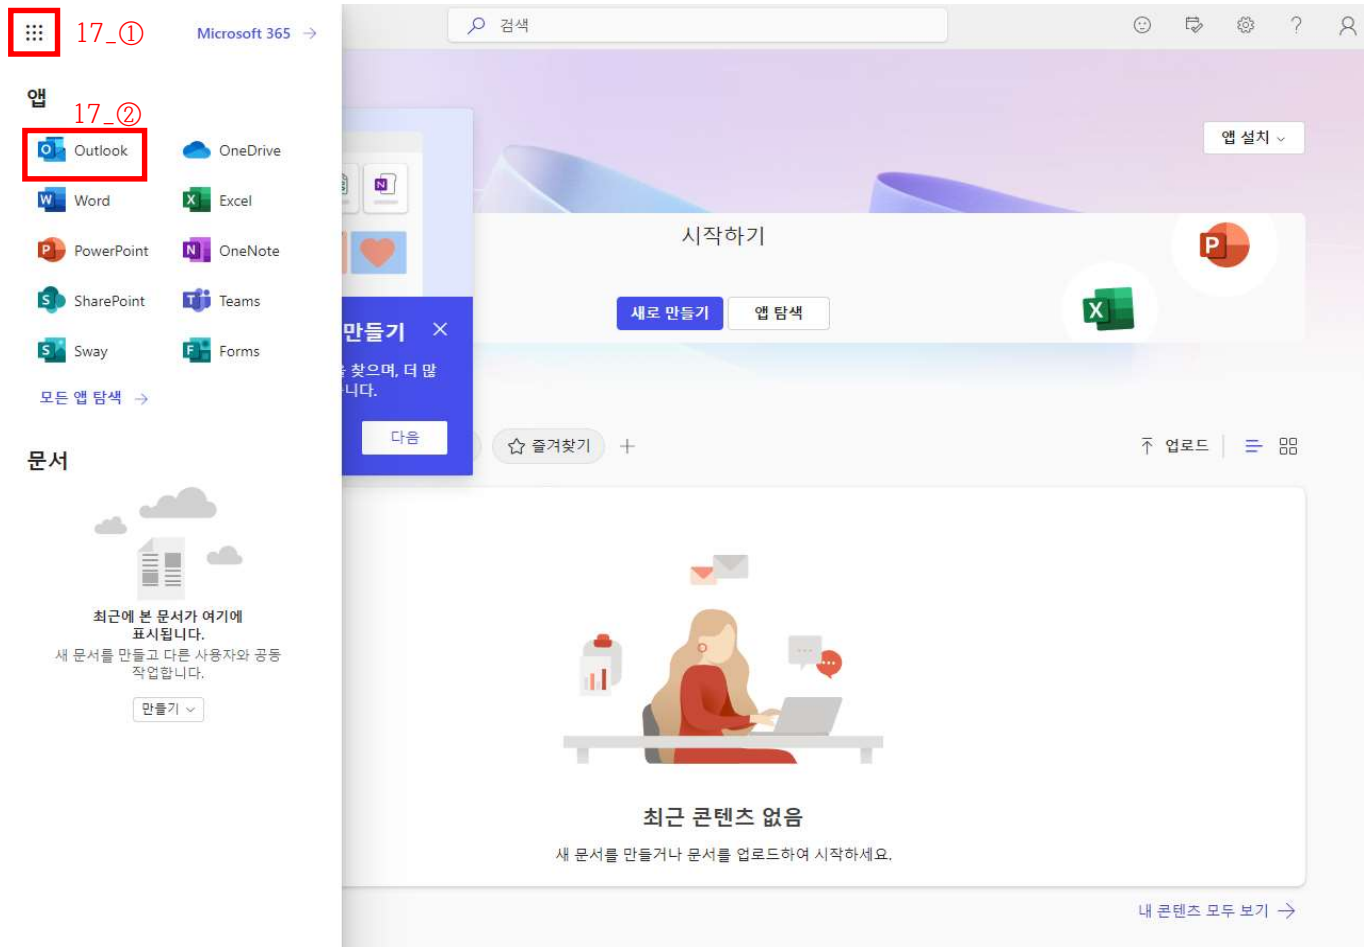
17_①

Microsoft 365 →

앱

17_②

Outlook

OneDrive

Word

Excel

PowerPoint

OneNote

SharePoint

Teams

Sway

Forms

모든 앱 탐색 →

문서

최근에 본 문서가 여기에 표시됩니다.

새 문서를 만들고 다른 사용자와 공동 작업합니다.

만들기

검색

앱 설치

시작하기

새로 만들기

앱 탐색

만들기

찾으며, 더 많

니다.

다음

즐겨찾기

+

업로드

최근 콘텐츠 없음

새 문서를 만들거나 문서를 업로드하여 시작하세요.

내 콘텐츠 모두 보기 →